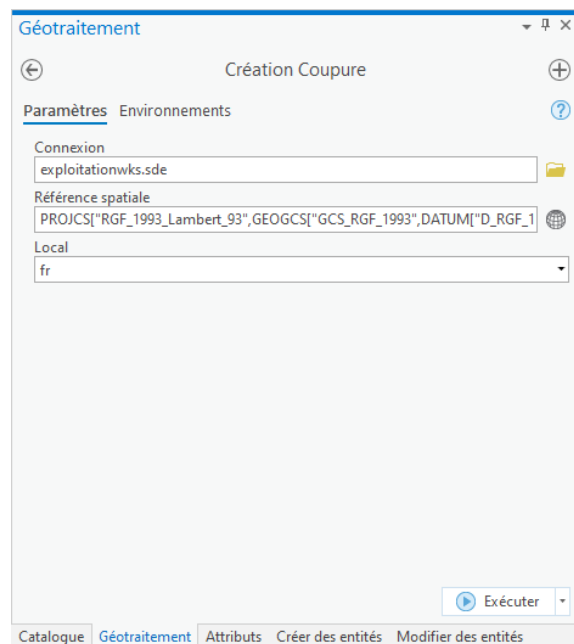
Géotraitement

Création Coupure

Paramètres Environnements

Connexion
exploitationwks.sde

Référence spatiale
PROJCS["RGF_1993_Lambert_93",GEOGCS["GCS_RGF_1993",DATUM["D_RGF_1

Local
fr

Exécuter

Catalogue Géotraitement Attributs Créer des entités Modifier des entités